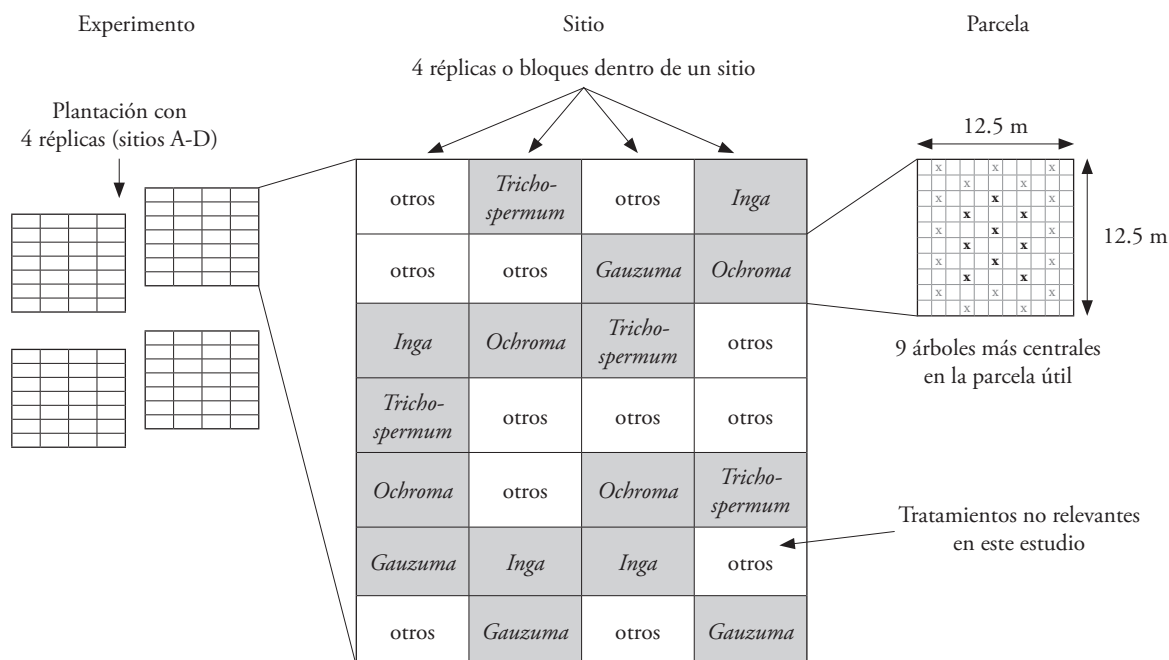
Experimento

Sitio

Parcela

4 réplicas o bloques dentro de un sitio

Plantación con 4 réplicas (sitios A-D)

| otros | Trichospermum | otros | Inga |
|---|---|---|---|
| otros | otros | Gauzuma | Ochroma |
| Inga | Ochroma | Trichospermum | otros |
| Trichospermum | otros | otros | otros |
| Ochroma | otros | Ochroma | Trichospermum |
| Gauzuma | Inga | Inga | otros |
| otros | Gauzuma | otros | Gauzuma |

12.5 m

12.5 m

x x x x
x x x
x x x x
x x
x x x x
x x
x x x x
x x x
x x x x

9 árboles más centrales en la parcela útil

Tratamientos no relevantes en este estudio